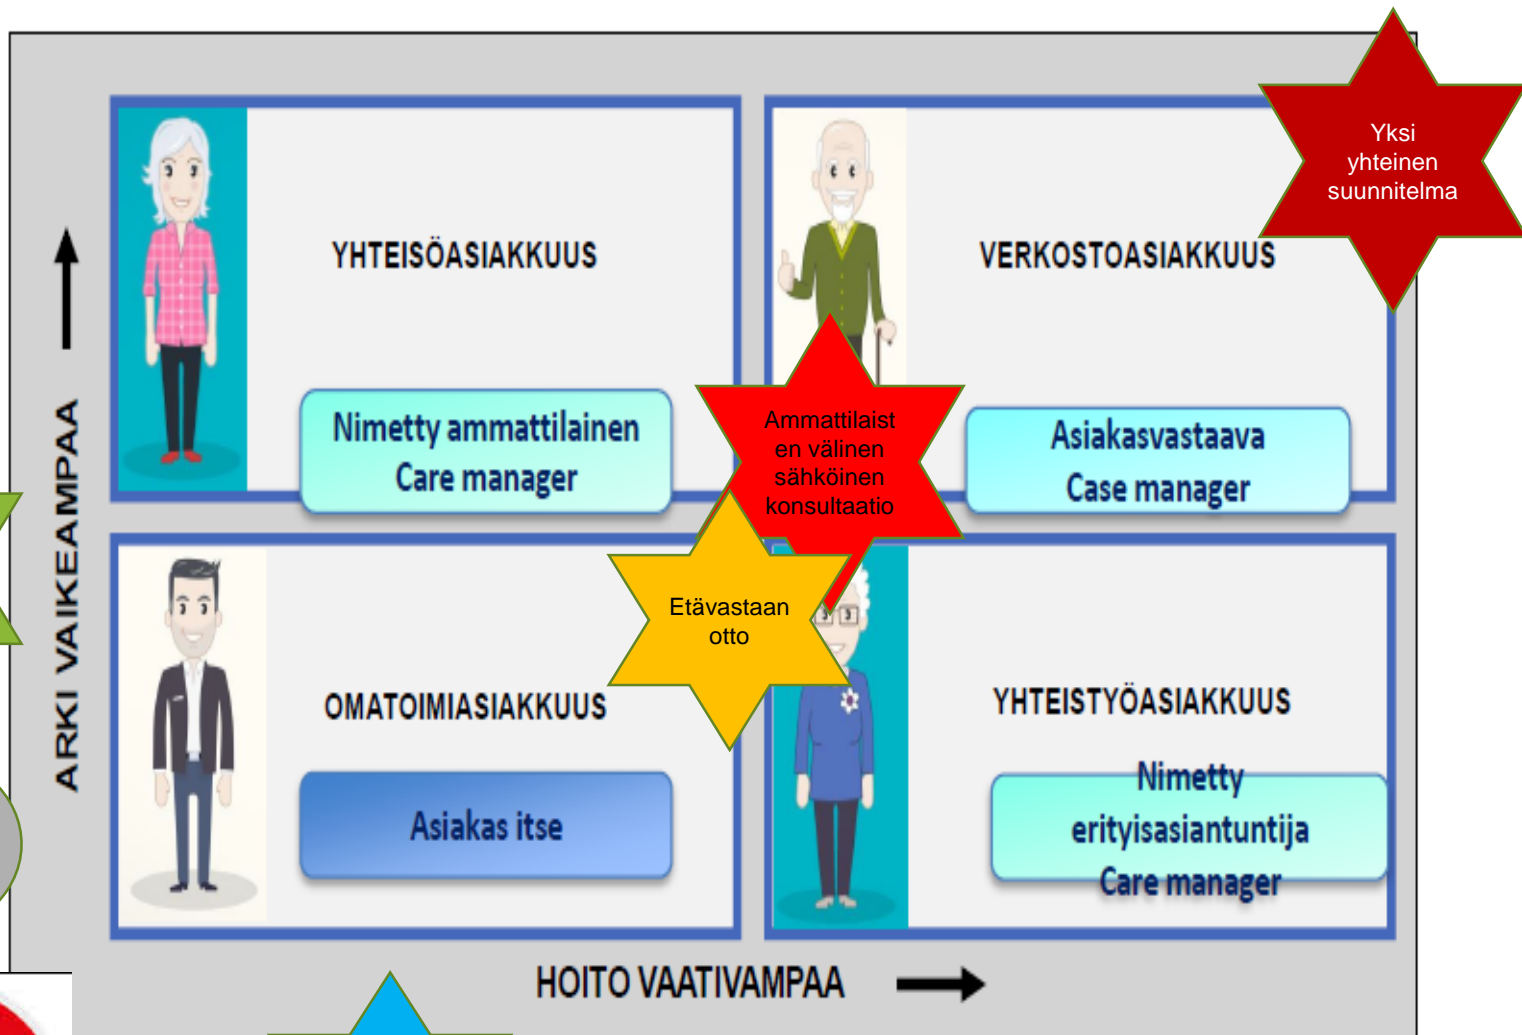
Yksi yhteinen suunnitelma

ARKI VAIKEAMPAA

YHTEISÖASIAKKUUS

Nimetty ammattilainen Care manager

VERKOSTOASIAKKUUS

Asiakasvastaava Case manager

Ammattilaisten välinen sähköinen konsultaatio

Etävastaanotto

OMATOIMIASIAKKUUS

Asiakas itse

YHTEISTYÖASIAKKUUS

Nimetty erityisasiantuntija Care manager

HOITO VAATIVAMPAA